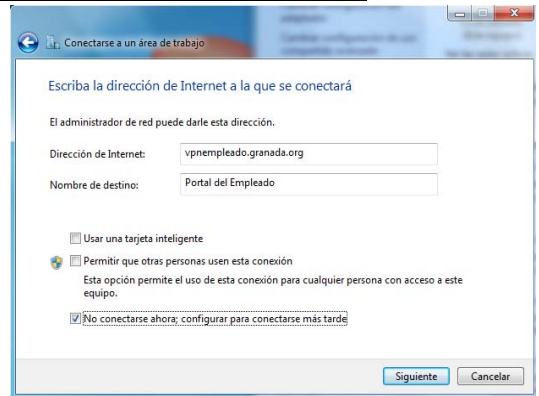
Conectarse a un área de trabajo

Escriba la dirección de Internet a la que se conectará

El administrador de red puede darle esta dirección.

Dirección de Internet: vpnempleado.granada.org

Nombre de destino: Portal del Empleado

Usar una tarjeta inteligente

Permitir que otras personas usen esta conexión

Esta opción permite el uso de esta conexión para cualquier persona con acceso a este equipo.

No conectarse ahora; configurar para conectarse más tarde

Siguiente Cancelar